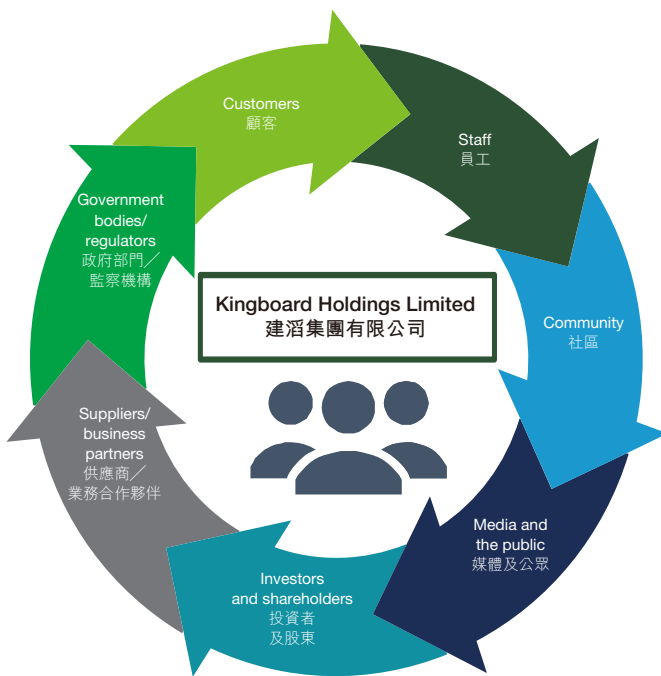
Customers
顧客

Staff
員工

Community
社區

Media and the public
媒體及公眾

Investors and shareholders
投資者及股東

Suppliers/ business partners
供應商／業務合作夥伴

Government bodies/ regulators
政府部門／監察機構

Kingboard Holdings Limited
建滔集團有限公司